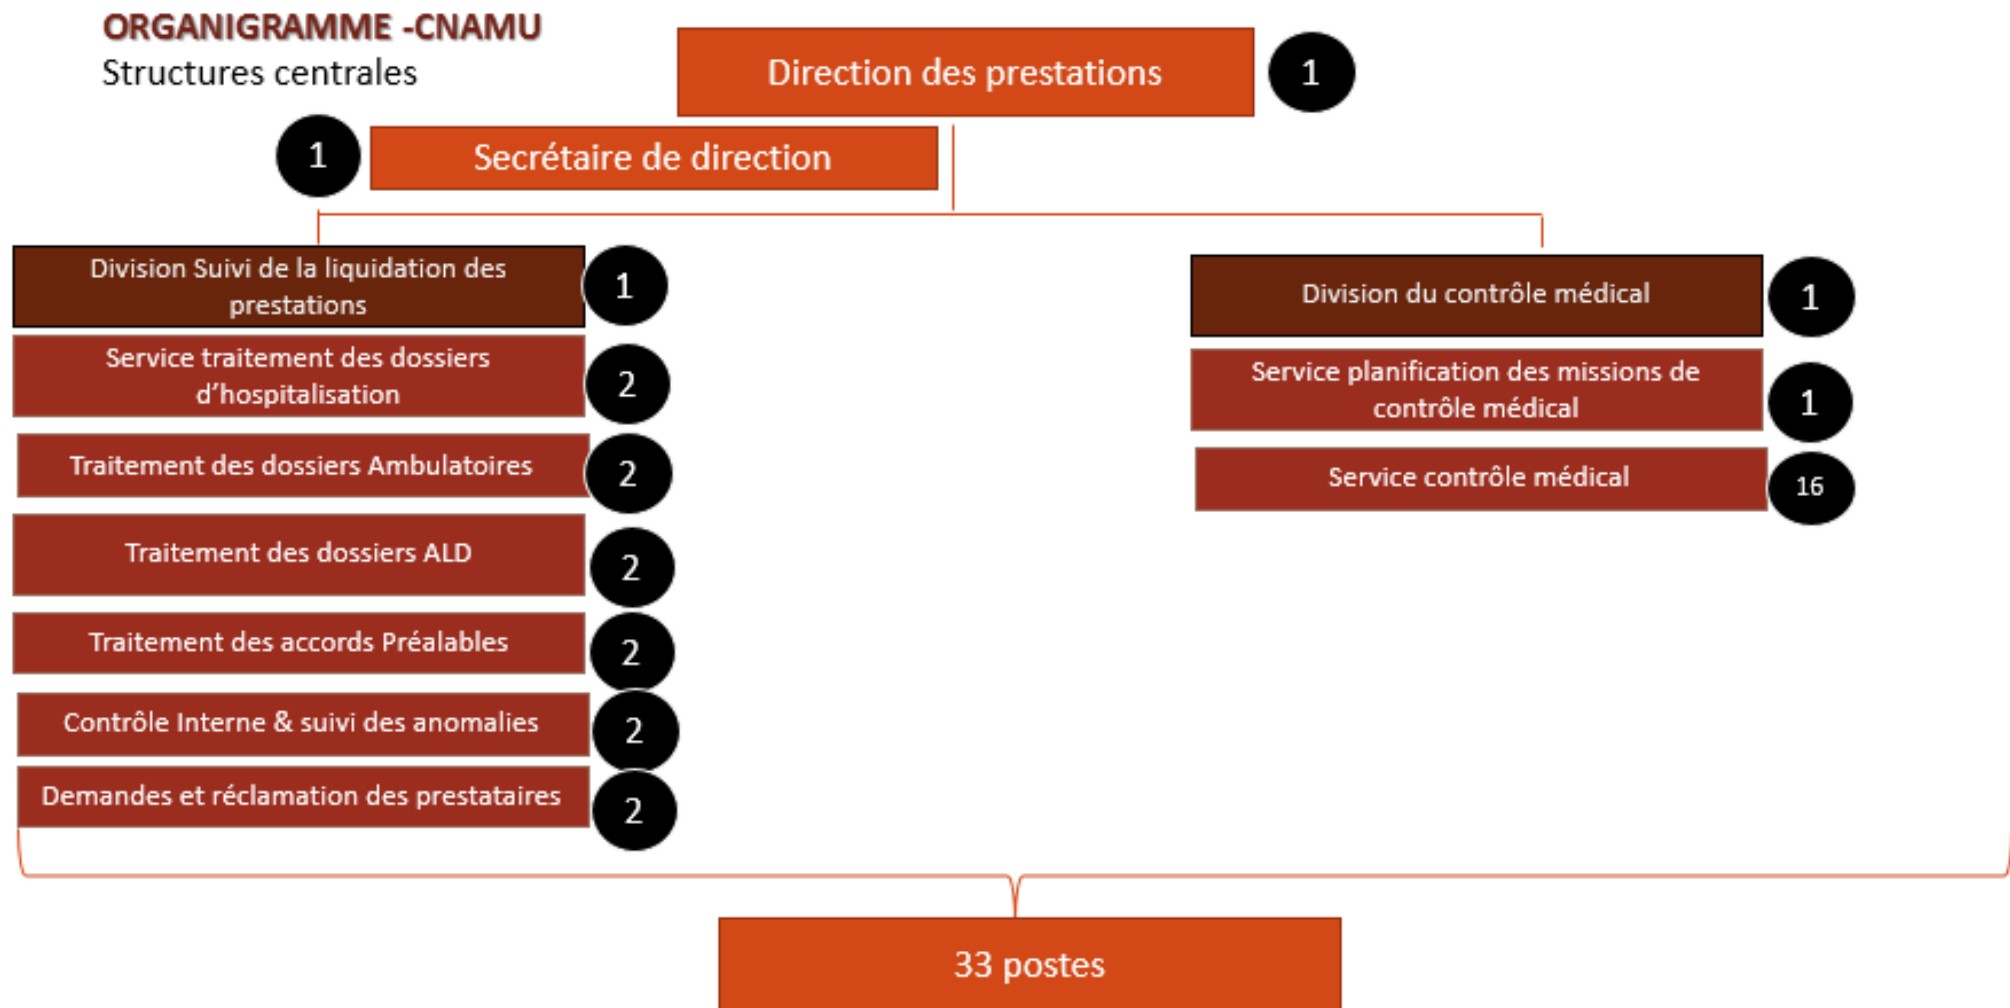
ORGANIGRAMME -CNAMU
Structures centrales

Direction des prestations
1

1
Secrétaire de direction

Division Suivi de la liquidation des prestations
1

Service traitement des dossiers d’hospitalisation
2

Traitement des dossiers Ambulatoires
2

Traitement des dossiers ALD
2

Traitement des accords Préalables
2

Contrôle Interne & suivi des anomalies
2

Demandes et réclamation des prestataires
2

Division du contrôle médical
1

Service planification des missions de contrôle médical
1

Service contrôle médical
16

33 postes